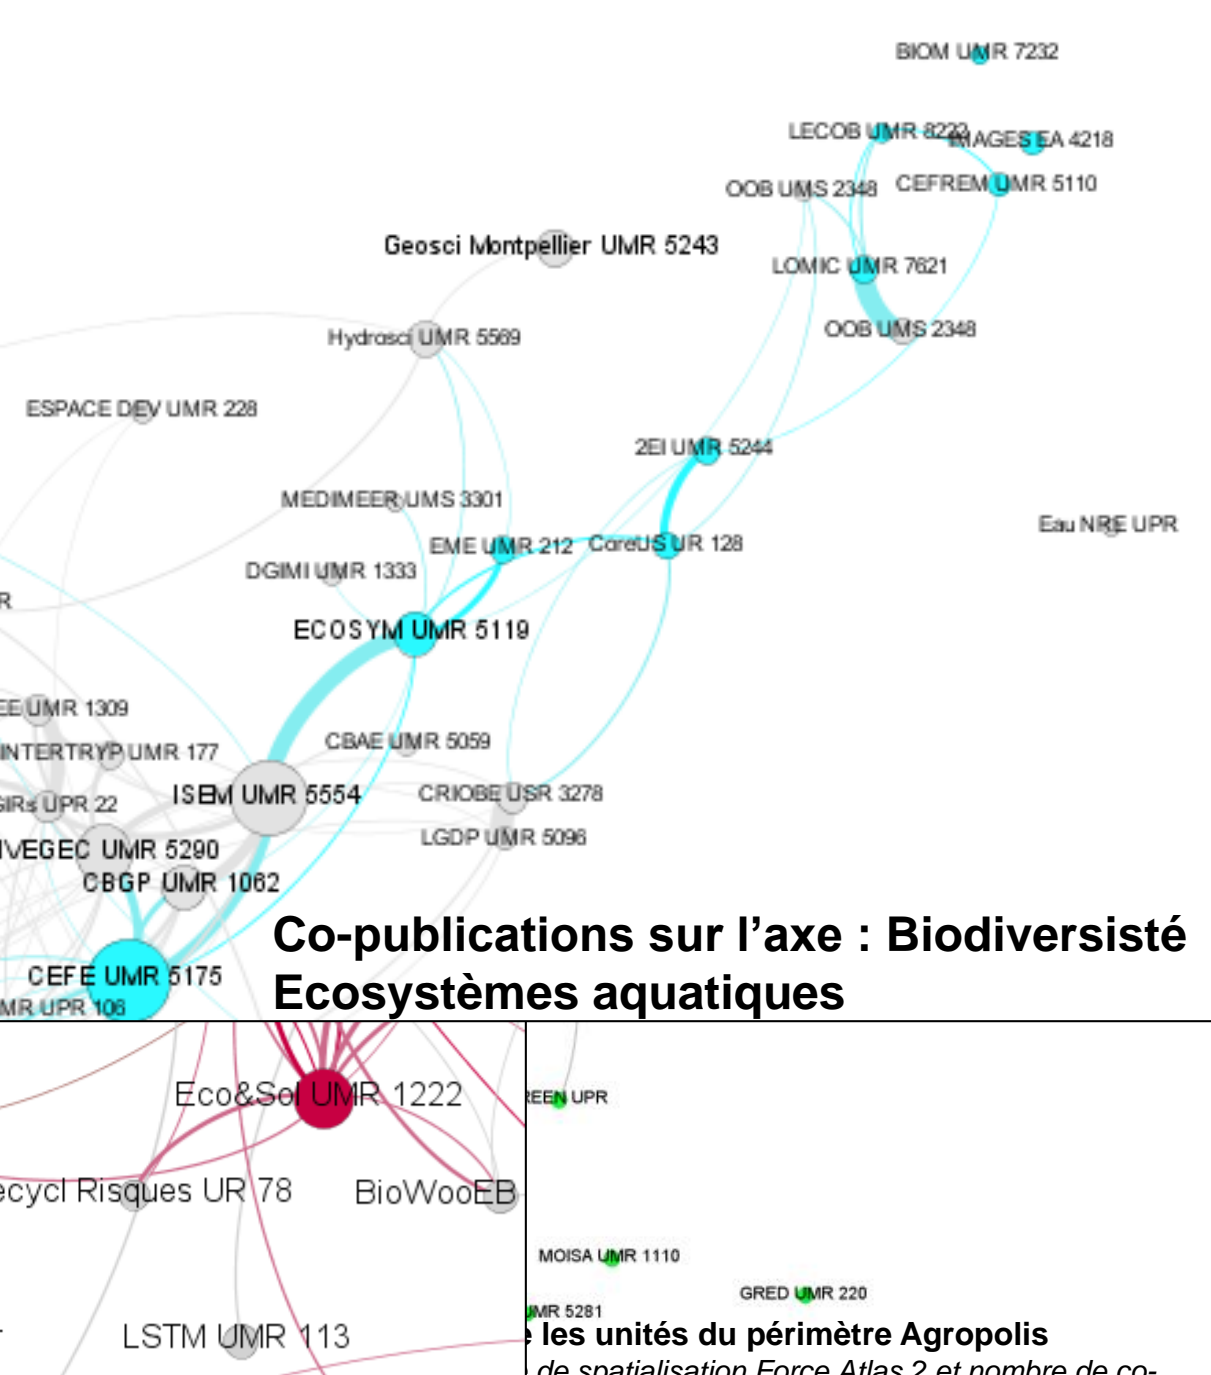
BIOM UMR 7232

LECOB UMR 8222

IMAGES EA 4218

OOB UMS 2348

CEFREM UMR 5110

Geosci Montpellier UMR 5243

LOMIC UMR 7621

OOB UMS 2348

Hydrosci UMR 5569

ESPACE DEV UMR 228

2EI UMR 5244

MEDIMEER UMS 3301

Eau NRE UPR

EME UMR 212

CoreUS UR 128

DGIMI UMR 1333

R

ECOSYM UMR 5119

EE UMR 1309

CBAE UMR 5059

INTERTRYP UMR 177

ISEM UMR 5554

CRIOBE USR 3278

GIRs UPR 22

LGDP UMR 5096

VEGEC UMR 5290

CBGP UMR 1062

Co-publications sur l'axe : Biodiversité Ecosystèmes aquatiques

CEFE UMR 5175

MR UPR 106

Eco&Sol UMR 1222

EEN UPR

ecycl Risques UR 78

BioWooEB

MOISA UMR 1110

GRED UMR 220

MR 5281

LSTM UMR 113

les unités du périmètre Agropolis

de spatialisation Force Atlas 2 et nombre de co-